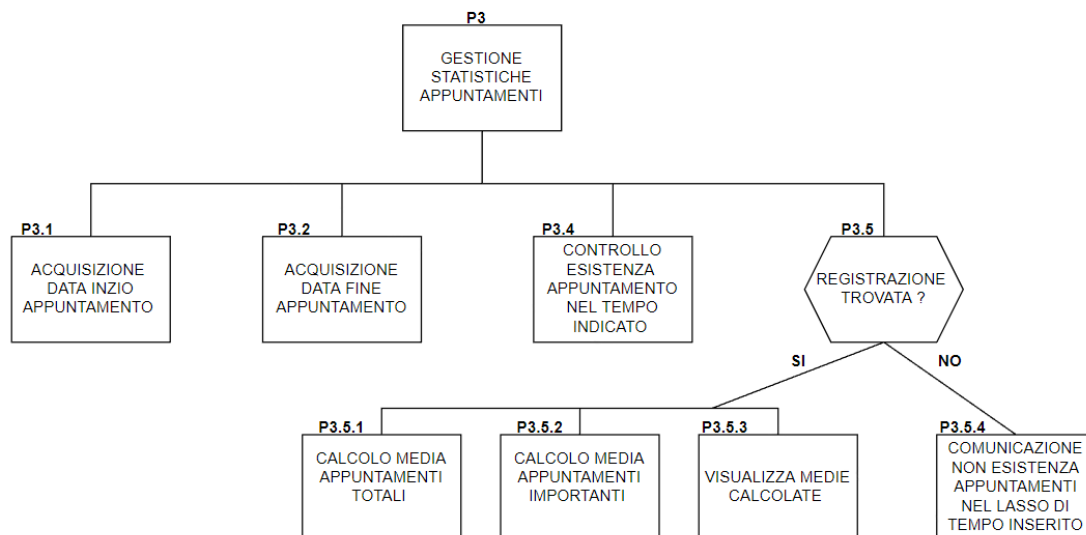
P3
GESTIONE STATISTICHE APPUNTAMENTI

P3.1
ACQUISIZIONE DATA INZIO APPUNTAMENTO

P3.2
ACQUISIZIONE DATA FINE APPUNTAMENTO

P3.4
CONTROLLO ESISTENZA APPUNTAMENTO NEL TEMPO INDICATO

P3.5
REGISTRAZIONE TROVATA ?

SI

NO

P3.5.1
CALCOLO MEDIA APPUNTAMENTI TOTALI

P3.5.2
CALCOLO MEDIA APPUNTAMENTI IMPORTANTI

P3.5.3
VISUALIZZA MEDIE CALCOLATE

P3.5.4
COMUNICAZIONE NON ESISTENZA APPUNTAMENTI NEL LASSO DI TEMPO INSERITO